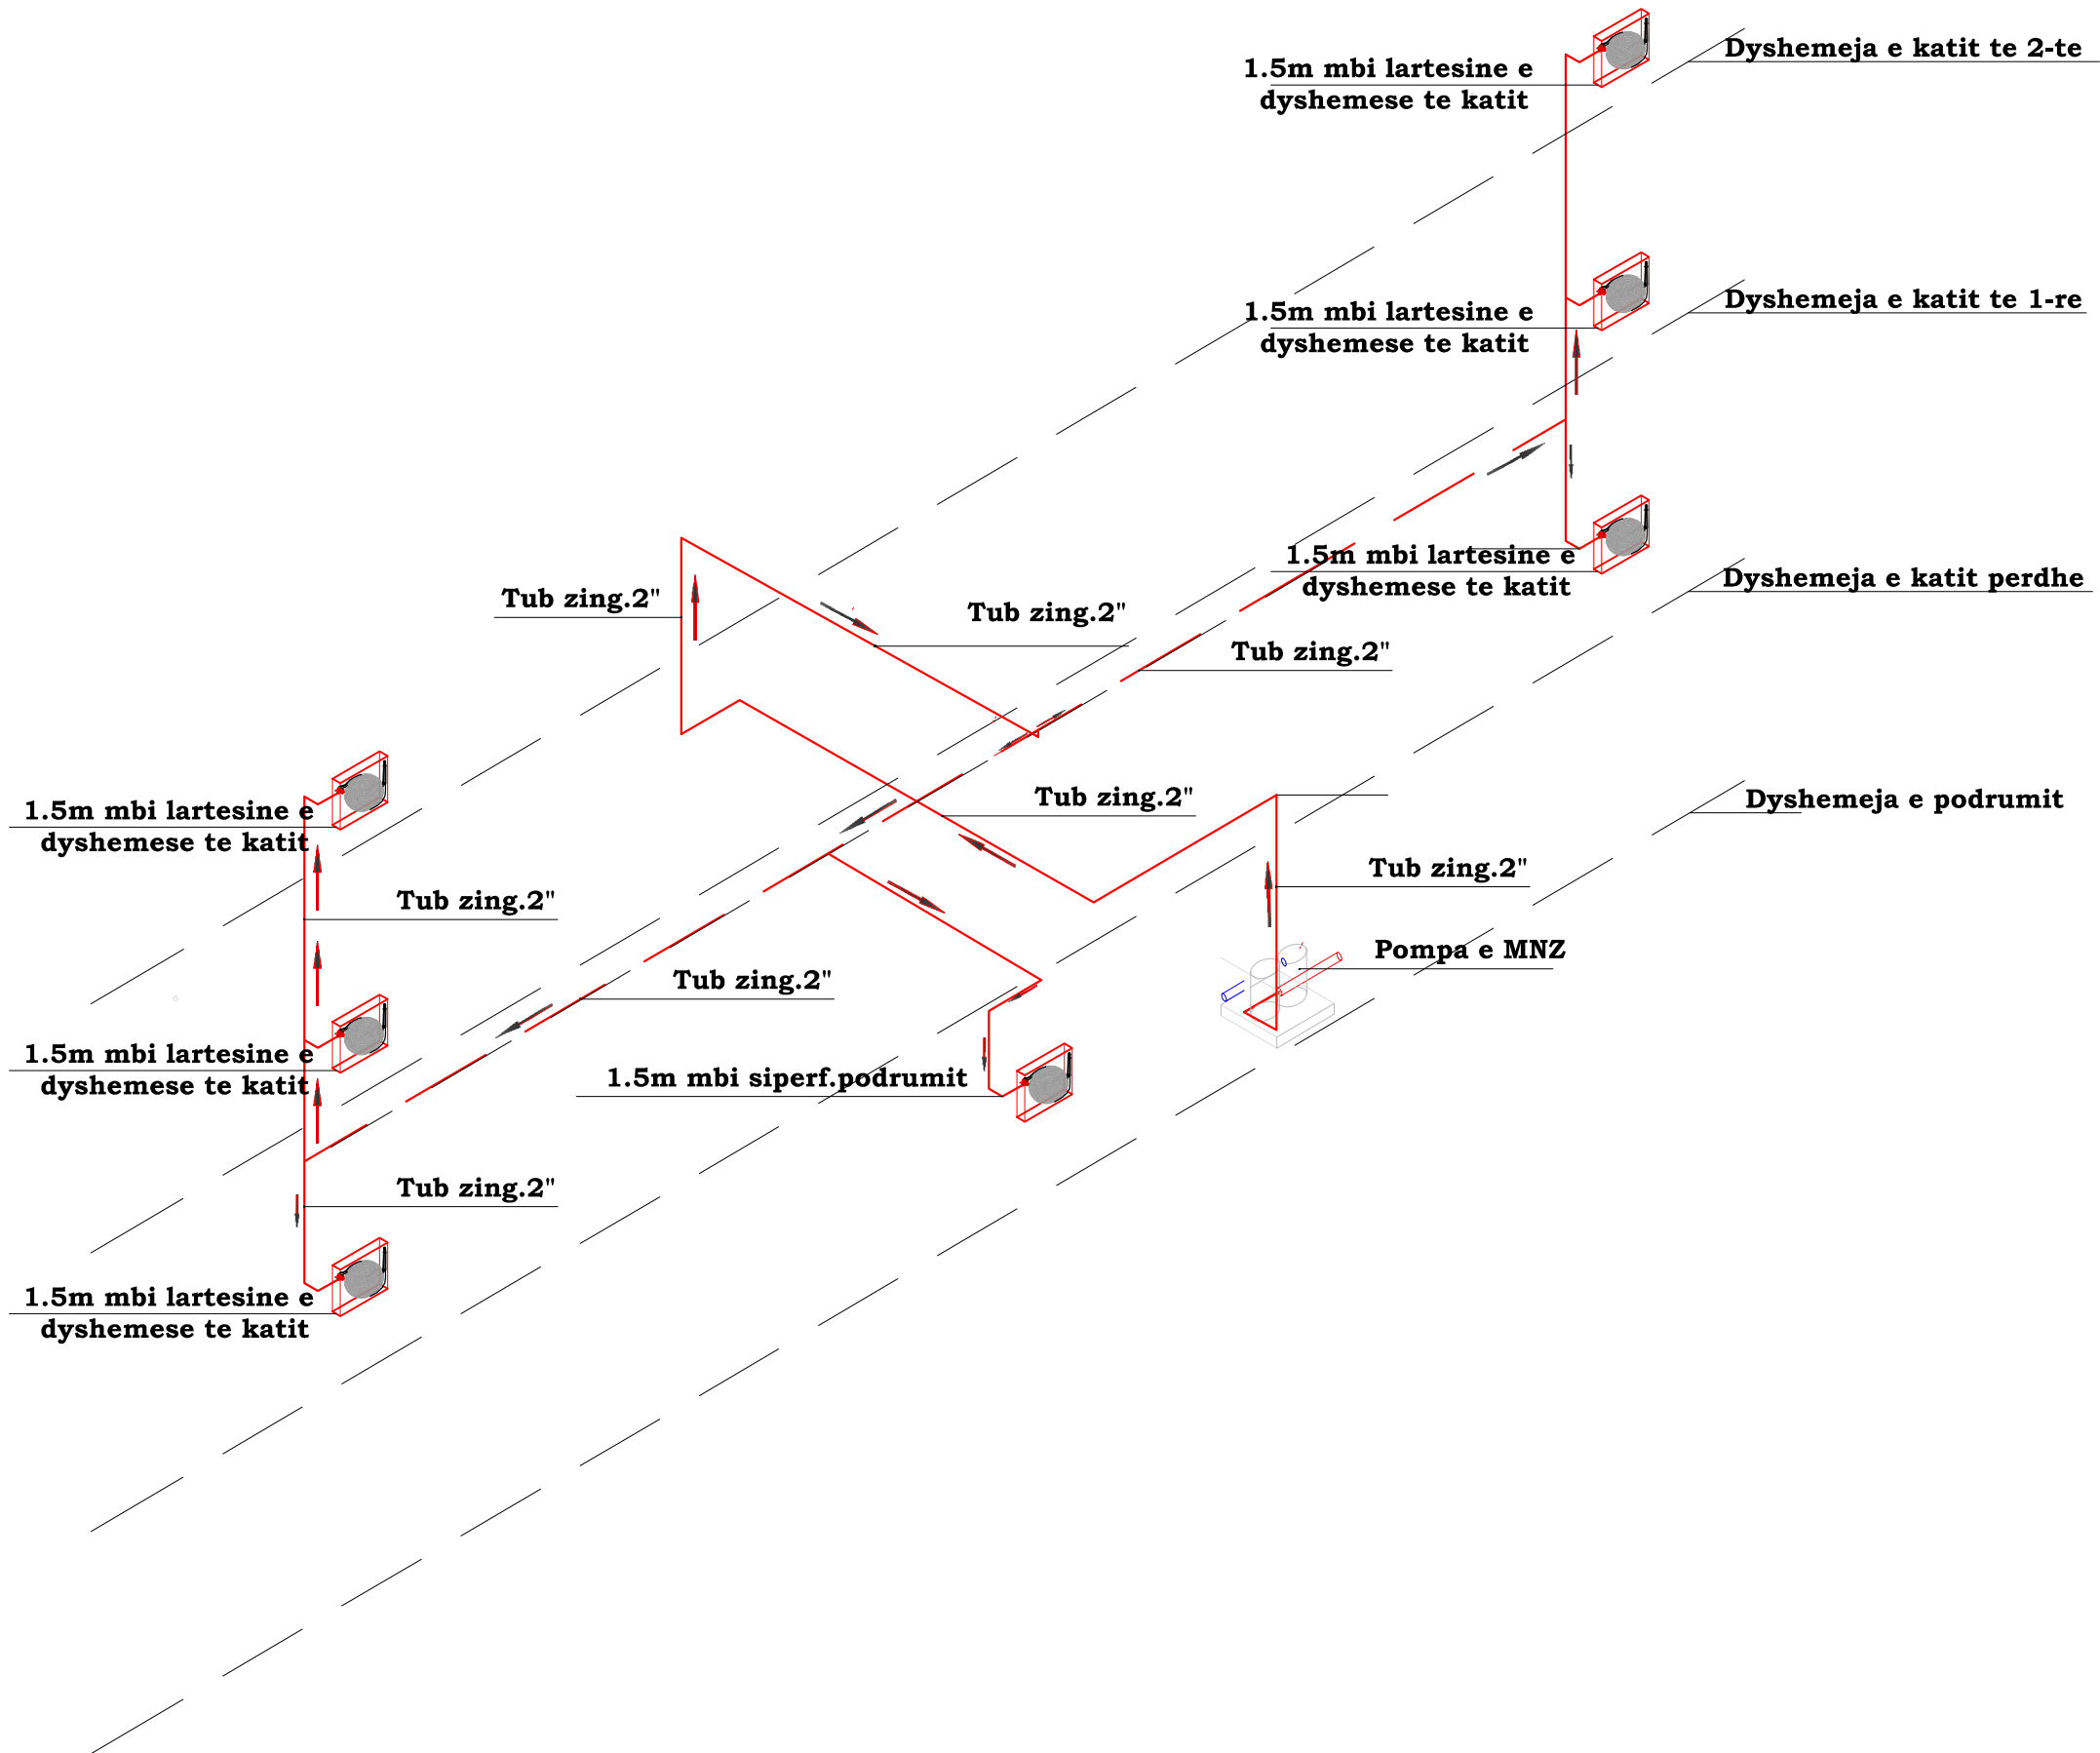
Dyshemeja e katit te 2-te

1.5m mbi lartesine e dyshemese te katit

Dyshemeja e katit te 1-re

1.5m mbi lartesine e dyshemese te katit

1.5m mbi lartesine e dyshemese te katit

Dyshemeja e katit perdhe

Tub zing.2"

Tub zing.2"

Tub zing.2"

Tub zing.2"

Dyshemeja e podrumit

Tub zing.2"

1.5m mbi lartesine e dyshemese te katit

Tub zing.2"

Pompa e MNZ

Tub zing.2"

1.5m mbi lartesine e dyshemese te katit

1.5m mbi siperf.podrumit

Tub zing.2"

1.5m mbi lartesine e dyshemese te katit